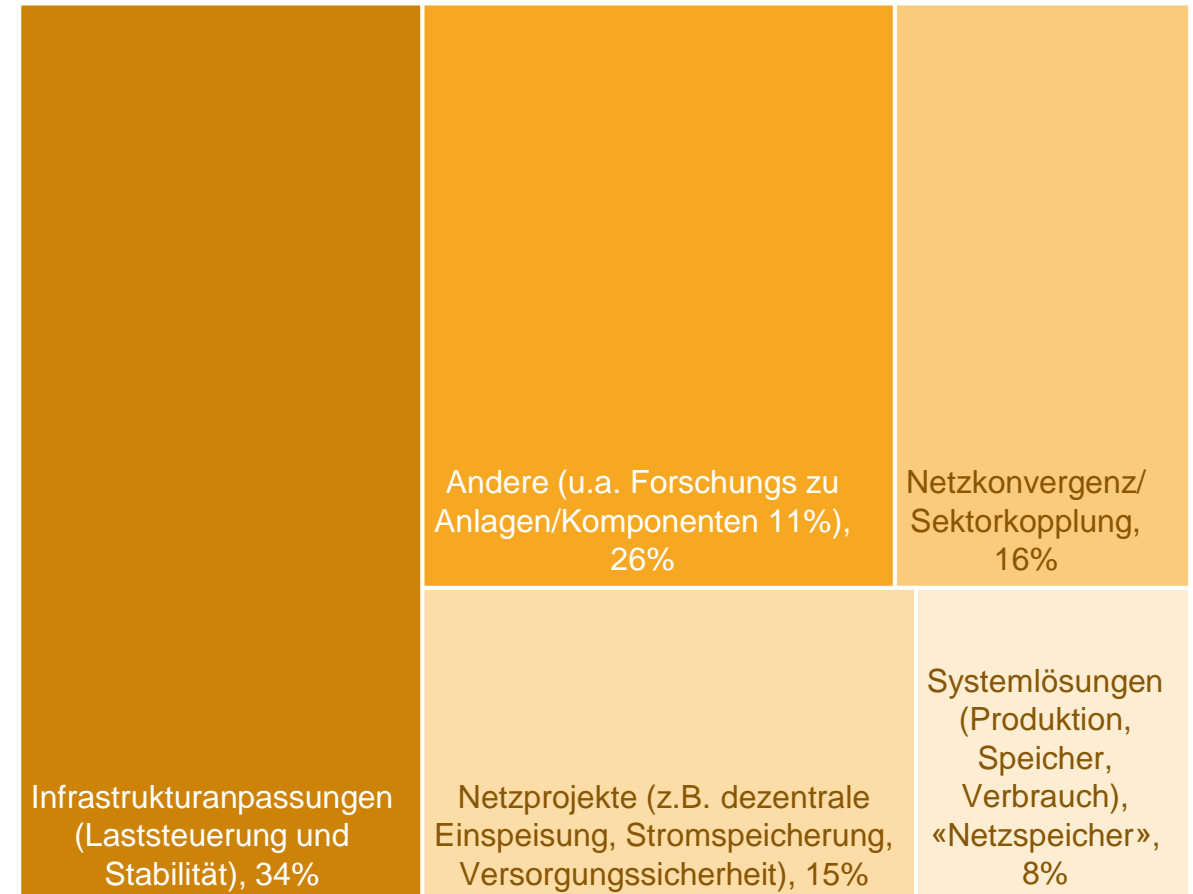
Andere (u.a. Forschungs zu Anlagen/Komponenten 11%), 26%

Netzkonvergenz/ Sektorkopplung, 16%

Infrastrukturanpassungen (Laststeuerung und Stabilität), 34%

Netzprojekte (z.B. dezentrale Einspeisung, Stromspeicherung, Versorgungssicherheit), 15%

Systemlösungen (Produktion, Speicher, Verbrauch), «Netzspeicher», 8%